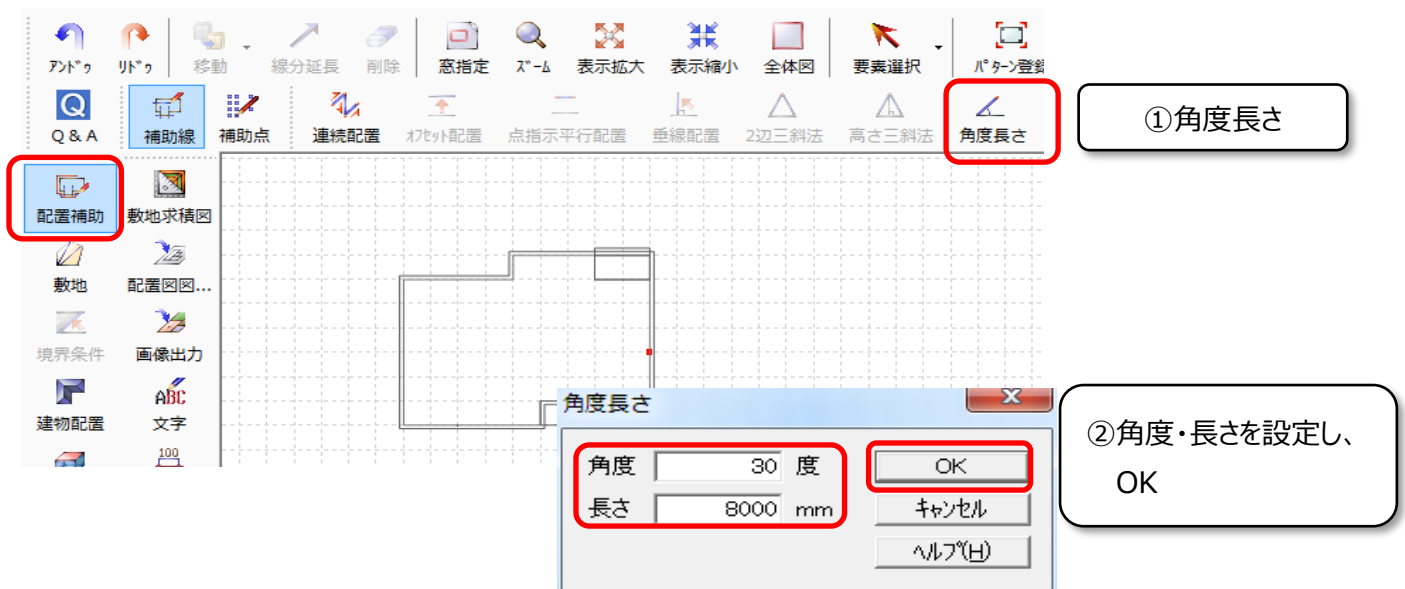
ｱﾝﾄﾞｩ ﾘﾄﾞｩ 移動 線分延長 削除 窓指定 ｽﾞｰﾑ 表示拡大 表示縮小 全体図 要素選択 ﾊﾟﾀｰﾝ登録

Q&A 補助線 補助点 連続配置 ｵﾌｾｯﾄ配置 点指示平行配置 垂線配置 2辺三斜法 高さ三斜法 角度長さ

①角度長さ

配置補助 敷地求積図

敷地 配置図図...

境界条件 画像出力

建物配置 文字

100

角度長さ

角度 30 度

長さ 8000 mm

OK

ｷｬﾝｾﾙ

ﾍﾙﾌﾟ(H)

②角度・長さを設定し、OK